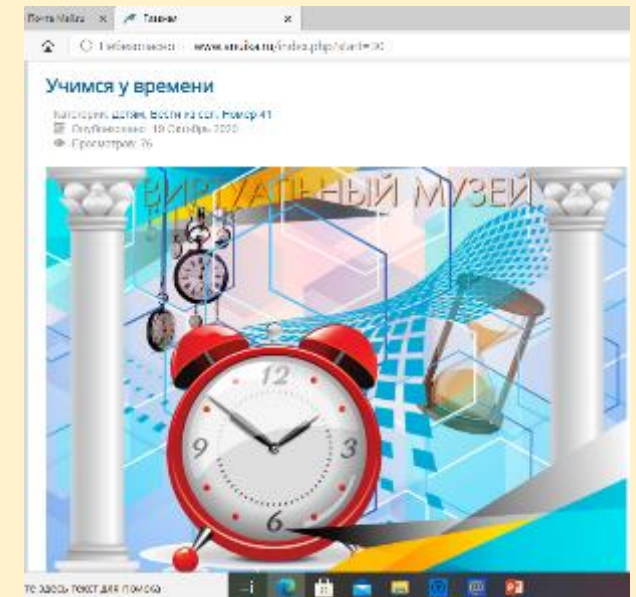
Почта Mail.ru × Главная ×

Небезопасно | www.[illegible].ru/index.php?start=30

Учимся у времени

Категория: Детям, Вести на сайт, Номер 41
Опубликовано: 19 Октябрь 2020
Просмотров: 76

ВИРТУАЛЬНЫЙ МУЗЕЙ

12
9
3
6

те здесь текст для поиска